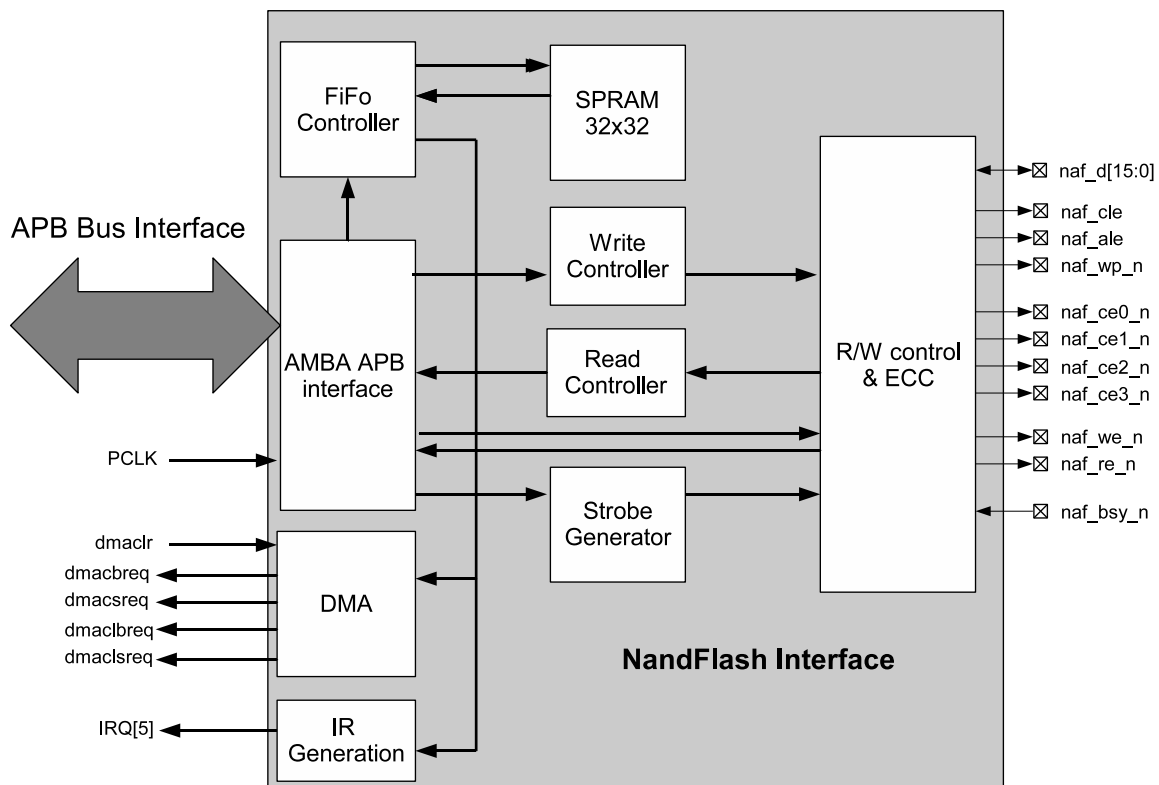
APB Bus Interface

FiFo Controller

SPRAM 32x32

AMBA APB interface

Write Controller

Read Controller

R/W control & ECC

PCLK

Strobe Generator

dmaclr
dmacbreq
dmacsreq
dmaclbreq
dmaclsreq

DMA

IRQ[5]

IR Generation

NandFlash Interface

naf_d[15:0]
naf_cle
naf_ale
naf_wp_n
naf_ce0_n
naf_ce1_n
naf_ce2_n
naf_ce3_n
naf_we_n
naf_re_n
naf_bsy_n